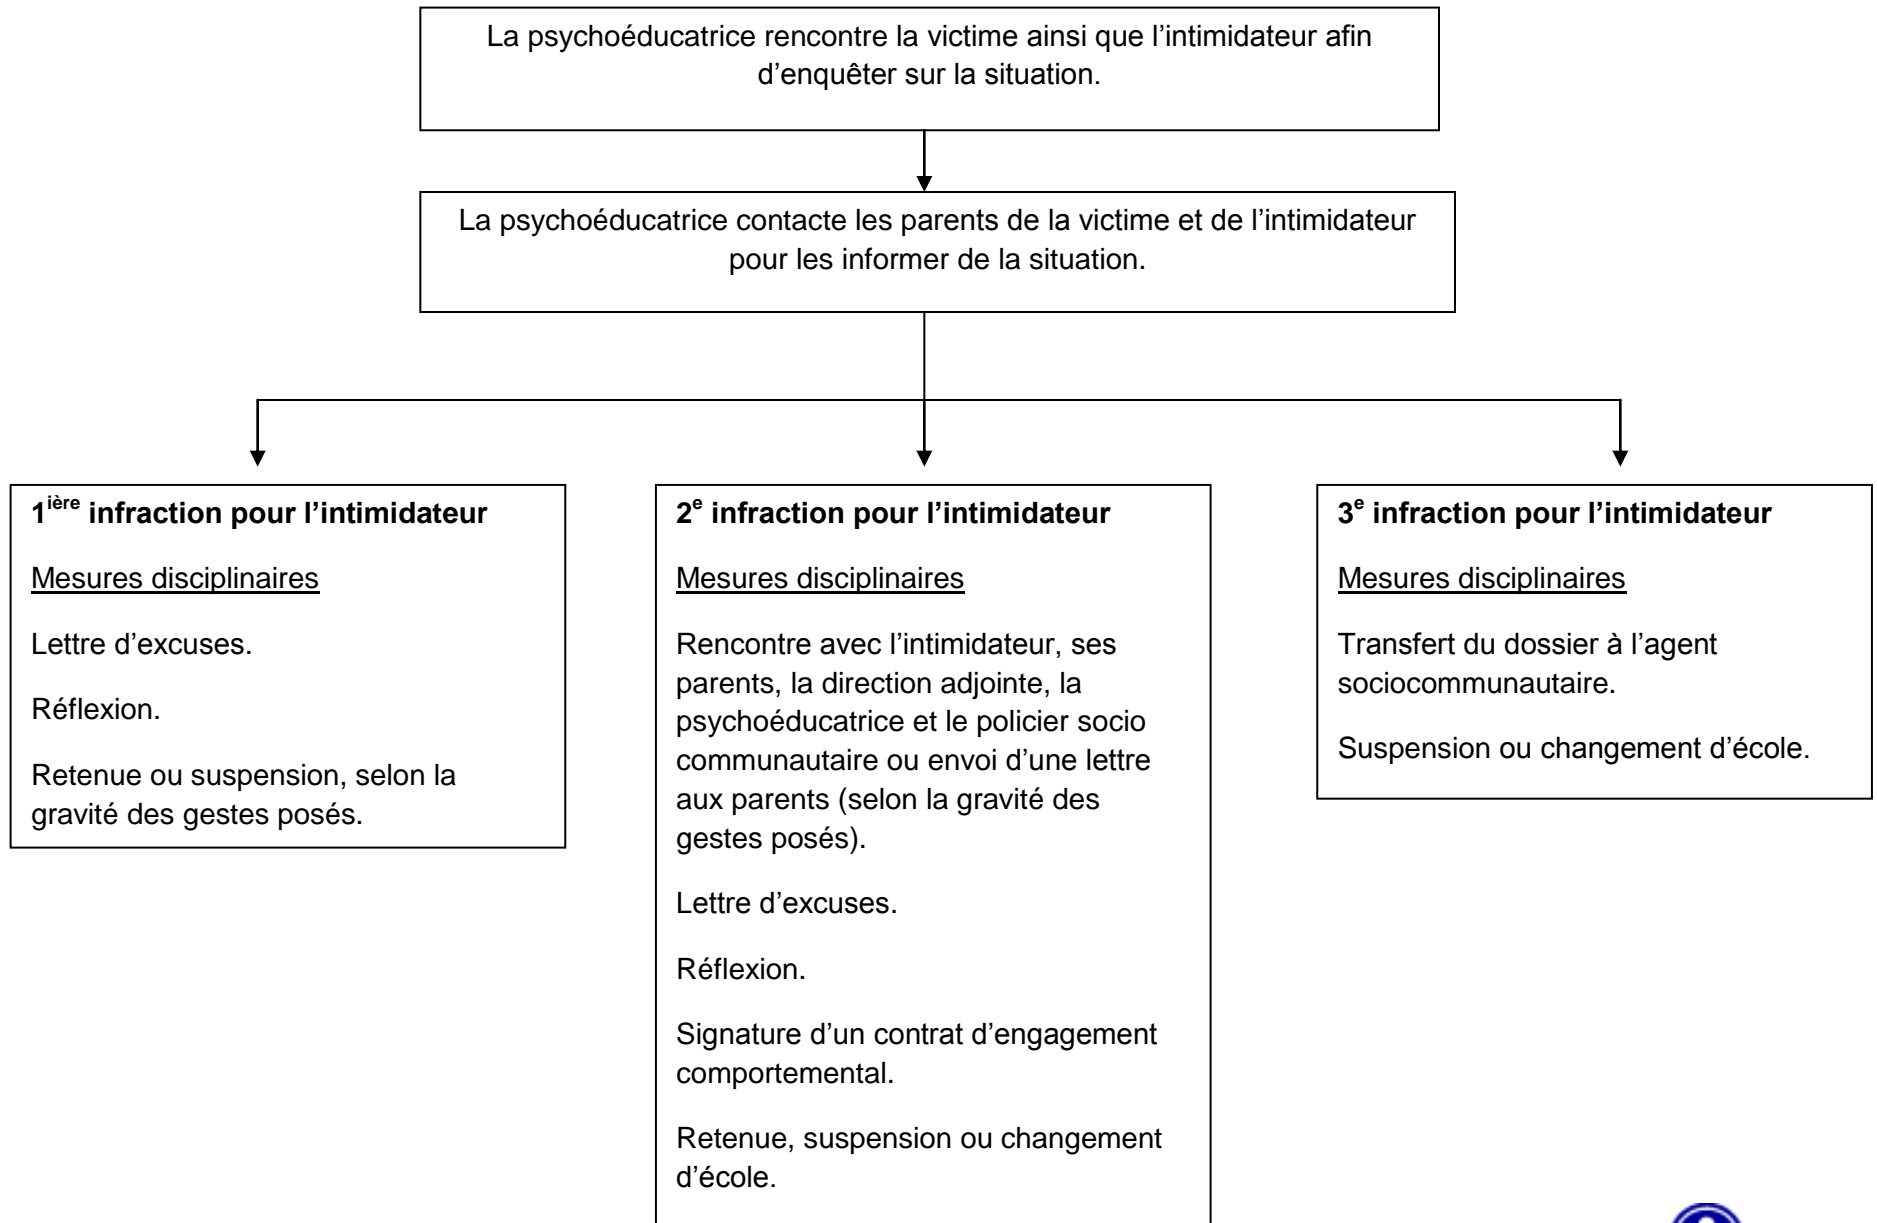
La psychoéducatrice rencontre la victime ainsi que l'intimidateur afin d'enquêter sur la situation.

La psychoéducatrice contacte les parents de la victime et de l'intimidateur pour les informer de la situation.

**1$^{ière}$ infraction pour l'intimidateur**

Mesures disciplinaires

Lettre d'excuses.

Réflexion.

Retenue ou suspension, selon la gravité des gestes posés.

**2$^{e}$ infraction pour l'intimidateur**

Mesures disciplinaires

Rencontre avec l'intimidateur, ses parents, la direction adjointe, la psychoéducatrice et le policier socio communautaire ou envoi d'une lettre aux parents (selon la gravité des gestes posés).

Lettre d'excuses.

Réflexion.

Signature d'un contrat d'engagement comportemental.

Retenue, suspension ou changement d'école.

**3$^{e}$ infraction pour l'intimidateur**

Mesures disciplinaires

Transfert du dossier à l'agent sociocommunautaire.

Suspension ou changement d'école.